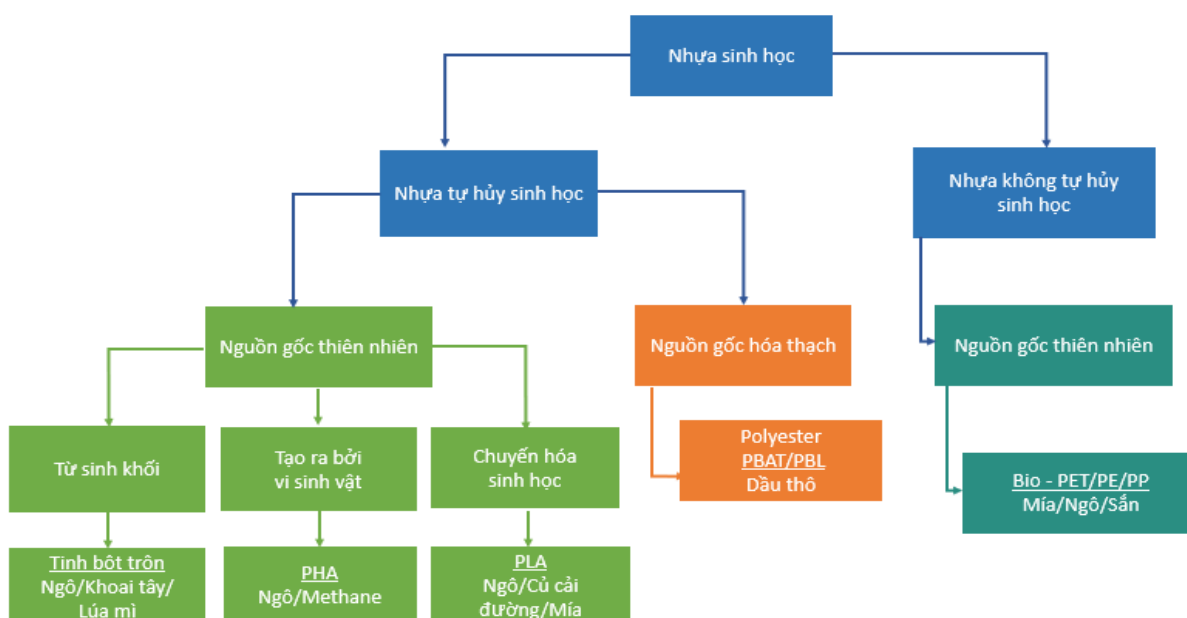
Nhựa sinh học

Nhựa tự hủy sinh học

Nhựa không tự hủy sinh học

Nguồn gốc thiên nhiên

Nguồn gốc hóa thạch

Nguồn gốc thiên nhiên

Từ sinh khối

Tạo ra bởi vi sinh vật

Chuyển hóa sinh học

Polyester PBAT/PBL Dầu thô

Bio - PET/PE/PP Mía/Ngô/Sắn

Tinh bột trộn Ngô/Khoai tây/ Lúa mì

PHA Ngô/Methane

PLA Ngô/Củ cải đường/Mía